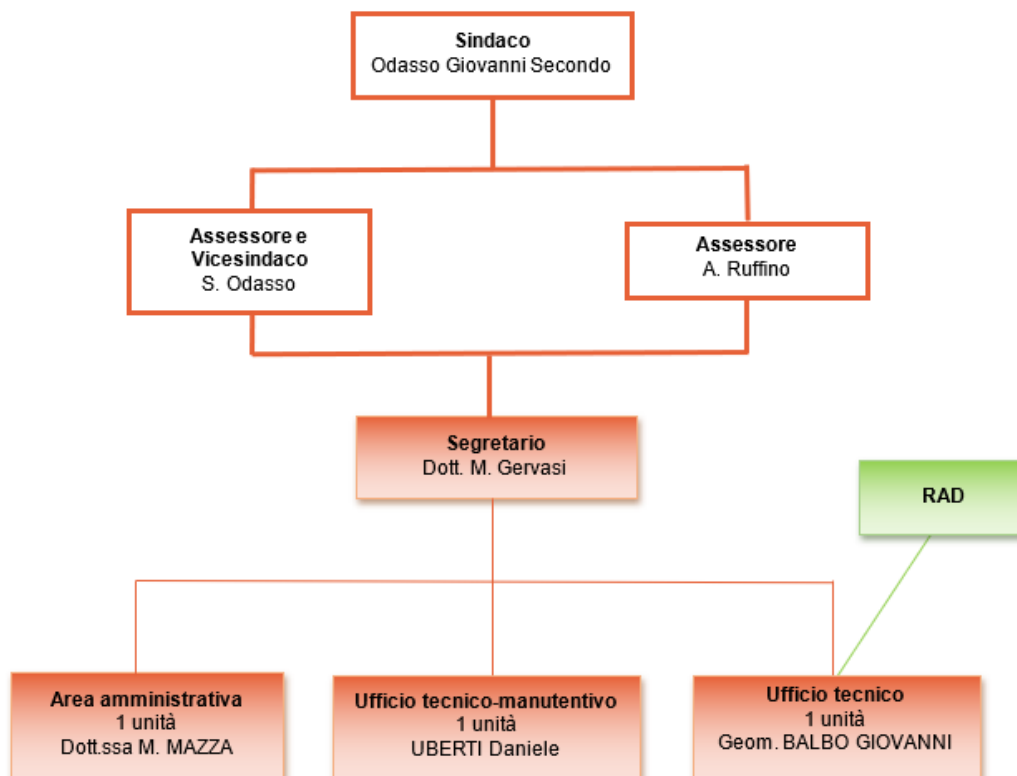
**Sindaco**
Odasso Giovanni Secondo

**Assessore e Vicesindaco**
S. Odasso

**Assessore**
A. Ruffino

**Segretario**
Dott. M. Gervasi

**RAD**

**Area amministrativa**
**1 unità**
Dott.ssa M. MAZZA

**Ufficio tecnico-manutentivo**
**1 unità**
UBERTI Daniele

**Ufficio tecnico**
**1 unità**
Geom. BALBO GIOVANNI